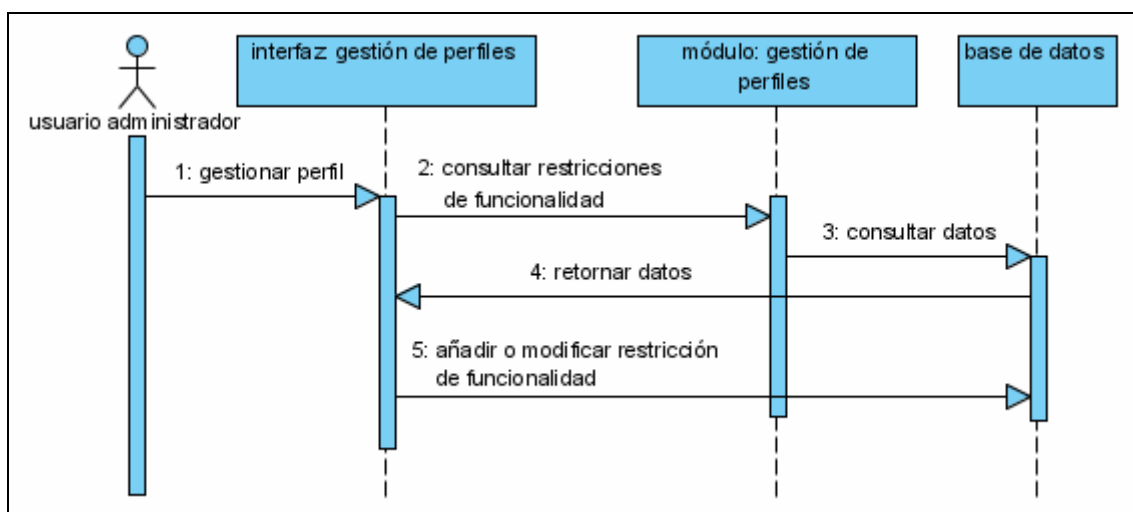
usuario administrador

interfaz gestión de perfiles

módulo: gestión de perfiles

base de datos

1: gestionar perfil

2: consultar restricciones de funcionalidad

3: consultar datos

4: retornar datos

5: añadir o modificar restricción de funcionalidad